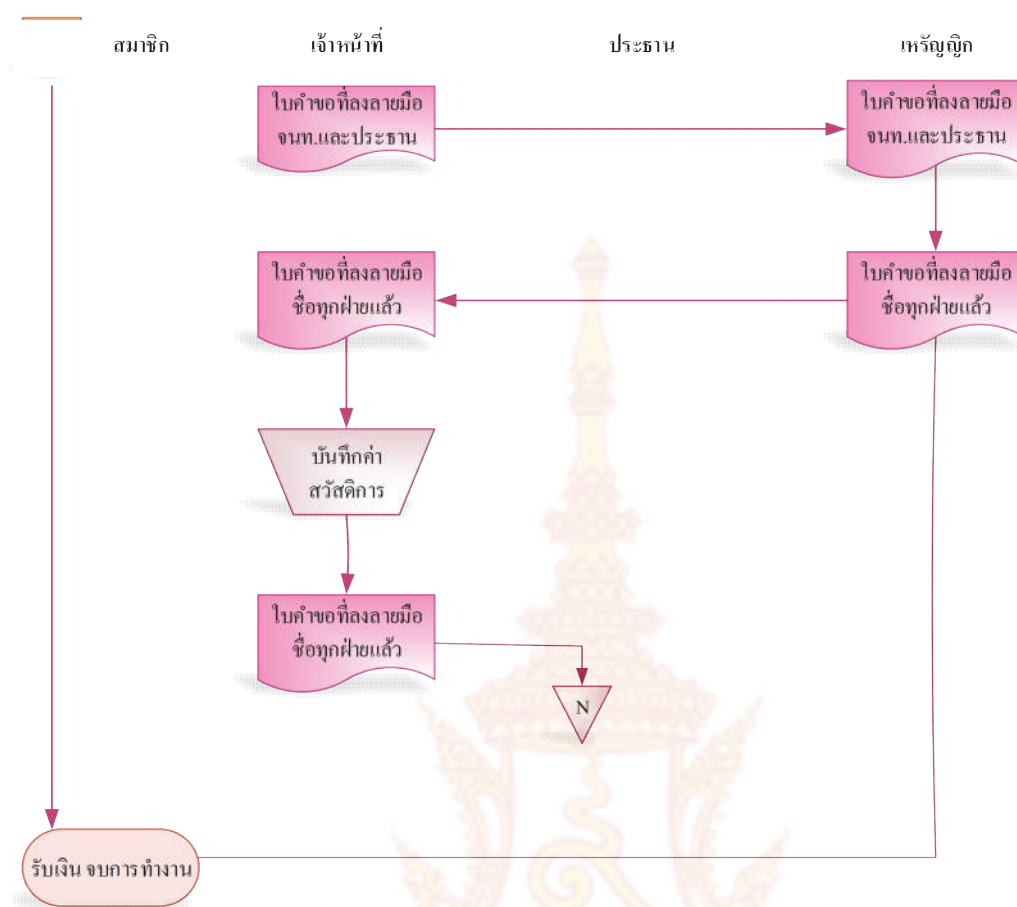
สมาชิก

เจ้าหน้าที่

ประธาน

เหรัญญิก

ใบคำขอที่ลงลายมือ จนท.และประธาน

ใบคำขอที่ลงลายมือ จนท.และประธาน

ใบคำขอที่ลงลายมือ ชื่อทุกฝ่ายแล้ว

ใบคำขอที่ลงลายมือ ชื่อทุกฝ่ายแล้ว

บันทึกค่า สวัสดิการ

ใบคำขอที่ลงลายมือ ชื่อทุกฝ่ายแล้ว

N

รับเงิน จบการ ทำงาน